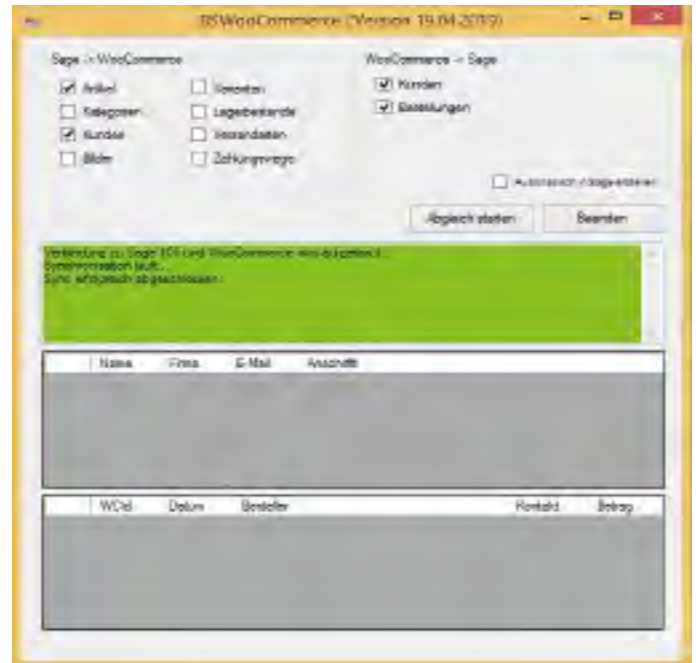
BSWooCommerce (Version 19.04.2019)

Sage -> WooCommerce

Artikel
Kategorien
Kunden
Bilder
Varianten
Lagerbestände
Versandarten
Zahlungswege

WooCommerce -> Sage

Kunden
Bestellungen

Automatisch Abgleichen

Abgleich starten
Beenden

Verbindung zu Sage 100 und WooCommerce wird aufgebaut...
Synchronisation läuft...
Sync erfolgreich abgeschlossen.

| | Name | Firma | E-Mail | Anschrift |
|---|---|---|---|---|

| | WCId | Datum | Besteller | Kontakt | Betrag |
|---|---|---|---|---|---|